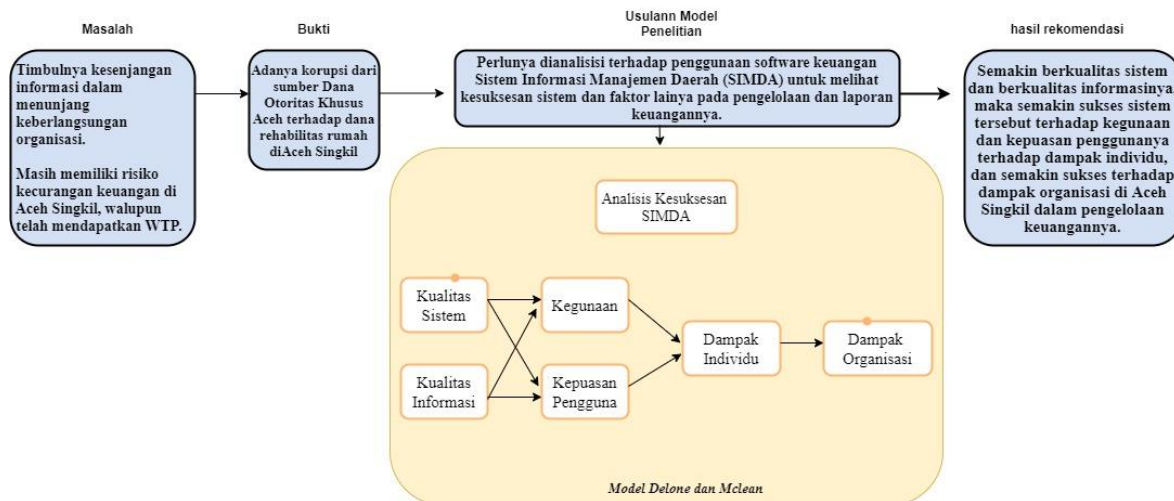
Masalah

Timbulnya kesenjangan informasi dalam menunjang keberlangsungan organisasi.

Masih memiliki risiko kecurangan keuangan di Aceh Singkil, walupun telah mendapatkan WTP.

Bukti

Adanya korupsi dari sumber Dana Otoritas Khusus Aceh terhadap dana rehabilitas rumah diAceh Singkil

Usulann Model Penelitian

Perlunya dianalisisi terhadap penggunaan software keuangan Sistem Informasi Manajemen Daerah (SIMDA) untuk melihat kesuksesan sistem dan faktor lainya pada pengelolaan dan laporan keuangannya.

hasil rekomendasi

Semakin berkualitas sistem dan berkualitas informasinya maka semakin sukses sistem tersebut terhadap kegunaan dan kepuasan penggunanya terhadap dampak individu, dan semakin sukses terhadap dampak organisasi di Aceh Singkil dalam pengelolaan keuangannya.

Analisis Kesuksesan SIMDA

Kualitas Sistem

Kualitas Informasi

Kegunaan

Kepuasan Pengguna

Dampak Individu

Dampak Organisasi

Model Delone dan Mclean